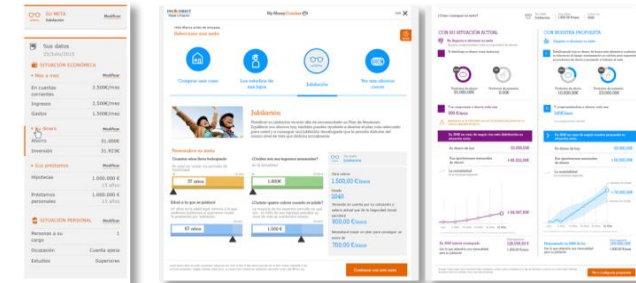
SU META
Jubilación
Modificar

Sus datos
05/04/2015

SITUACIÓN ECONÓMICA

Mes a mes
Modificar

En cuentas corrientes
Ingresos 2.500€/mes
Gastos 1.500€/mes

Su dinero
Modificar
Ahorro 31.000€
Inversión 31.915€

Sus préstamos
Modificar
Hipotecas 1.000.000 €
Préstamos personales 1.000.000 €

SITUACIÓN PERSONAL
Modificar
Personas a su cargo 1
Ocupación Cuenta ajena
Estudios Superiores

My Money Coach

Comprar una casa
Los estudios de sus hijos
Jubilación
No me detengo nunca

Jubilación

Pensando en su jubilación
37 años
1.800€
67 años
1.500 €

1.500,00 €/mes
2040
800,00 €/mes
700,00 €/mes

Continuar con este meta

CON SU SITUACIÓN ACTUAL
CON NUESTRA PROPUESTA

Ver o comprar propuesta